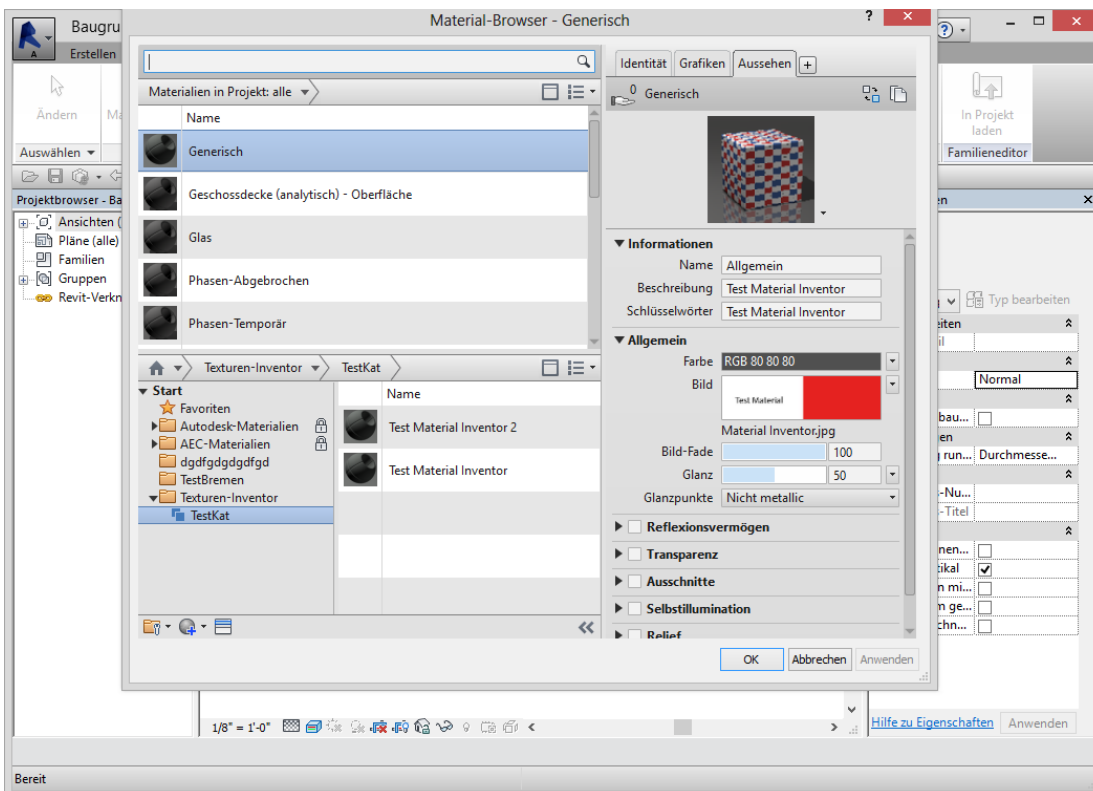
Baugru
Erstellen
Ändern
Auswählen ▾
Projektbrowser - Ba
Ansichten (
Pläne (alle)
Familien
Gruppen
Revit-Verkn

Material-Browser - Generisch
?
Materialien in Projekt: alle
Name
Generisch
Geschossdecke (analytisch) - Oberfläche
Glas
Phasen-Abgebrochen
Phasen-Temporär
Texturen-Inventor
TestKat
Start
Favoriten
Autodesk-Materialien
AEC-Materialien
dgdfgdgdgdfgd
TestBremen
Texturen-Inventor
TestKat
Name
Test Material Inventor 2
Test Material Inventor

Identität
Grafiken
Aussehen
+
0 Generisch
Informationen
Name: Allgemein
Beschreibung: Test Material Inventor
Schlüsselwörter: Test Material Inventor
Allgemein
Farbe: RGB 80 80 80
Bild
Test Material
Material Inventor.jpg
Bild-Fade: 100
Glanz: 50
Glanzpunkte: Nicht metallic
Reflexionsvermögen
Transparenz
Ausschnitte
Selbstillumination
Relief
OK
Abbrechen
Anwenden

In Projekt laden
Familieneditor
ften
Typ bearbeiten
eiten
il
Normal
bau...
en
g run... Durchmesse...
-Nu...
-Titel
nen...
tikal
n mi...
n ge...
chn...
Hilfe zu Eigenschaften
Anwenden
1/8" = 1'-0"
Bereit